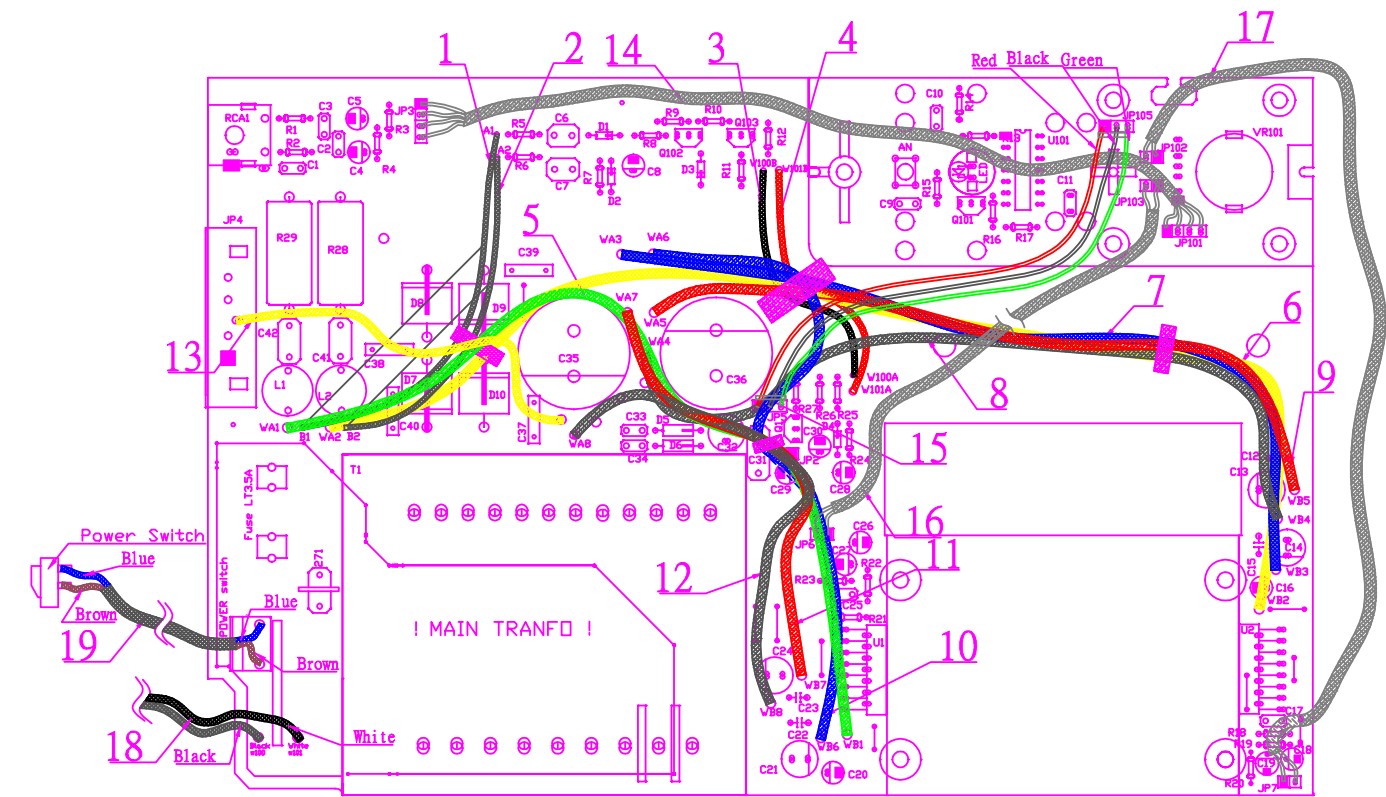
1 2 14 3 4 17
Red Black Green
RCA1 R1 R2 C1 C2 C3 C5 C4 JP3 R3 R4 A1 A2 R5 R6 C6 C7 D1 R7 D2 C8 R8 R9 Q102 R10 Q103 D3 R11 W100B R12 W101B AN C10 R14 U101 JP105 JP102 VR101 C9 R15 Q101 C11 R16 R17 JP103 JP101
JP4 R29 R28 C39 5 WA3 WA6 D8 D9 WA7 WA5 WA4 C42 C41 C38 C35 C36 L1 L2 D7 D10 13 7 6 9 8 W100A W101A
WA1 WA2 B1 B2 C40 C37 WA8 C33 C34 D5 D6 C32 JP3 R27 R26 R25 R24 C30 JP2 C31 C29 C28 15 16 C12 C13 WB5 WB4
T1 Fuse LT3.5A 271 JP6 C26 C27 R22 R23 C25 R21 U1 11 12 C14 WB3 C15 C16 WB2 U2
Power Switch
Blue
Brown
19
POWER switch
Blue
Brown
! MAIN TRANFO !
10
C24 WB7 WB8 C23 C22 WB6 WB1 C21 C20
18
Black
Black
White
White
R18 R19 C17 C18 C19 R20 JP7